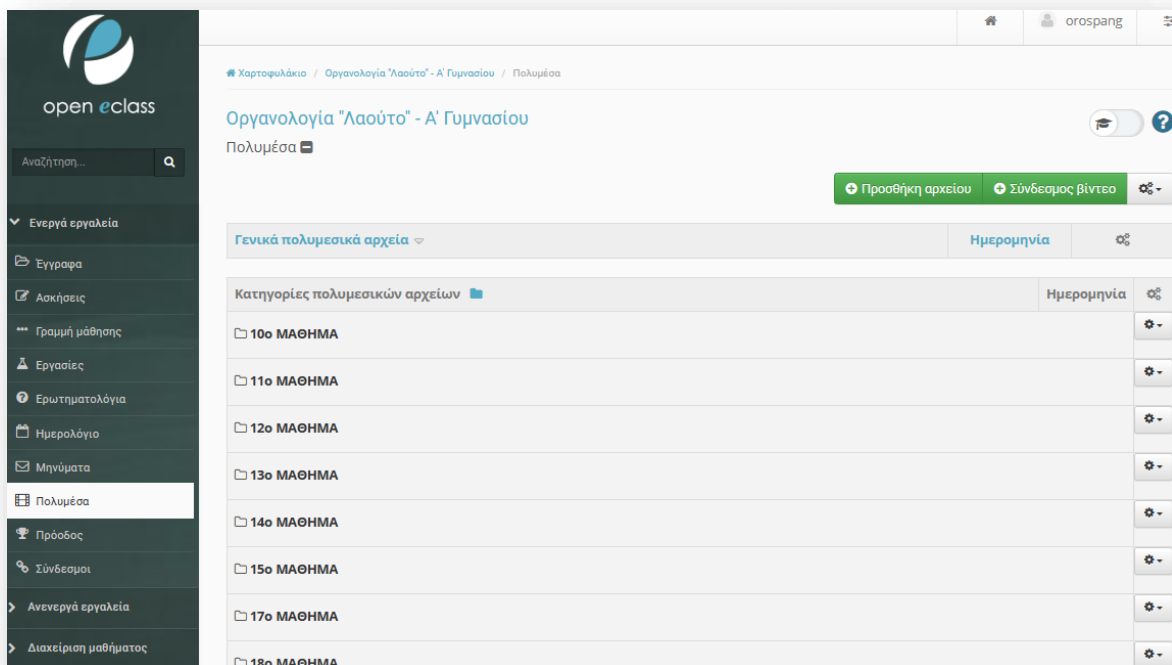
open eclass

Αναζήτηση...

Ενεργά εργαλεία
Έγγραφα
Ασκήσεις
Γραμμή μάθησης
Εργασίες
Ερωτηματολόγια
Ημερολόγιο
Μηνύματα
Πολυμέσα
Πρόοδος
Σύνδεσμοι
Ανενεργά εργαλεία
Διαχείριση μαθήματος

orospang

Χαρτοφυλάκιο / Οργανολογία "Λαούτο" - Α' Γυμνασίου / Πολυμέσα

Οργανολογία "Λαούτο" - Α' Γυμνασίου
Πολυμέσα

Προσθήκη αρχείου
Σύνδεσμος βίντεο

| Γενικά πολυμεσικά αρχεία | Ημερομηνία | |
|---|---|---|

| Κατηγορίες πολυμεσικών αρχείων | Ημερομηνία | |
|---|---|---|
| 10ο ΜΑΘΗΜΑ | | |
| 11ο ΜΑΘΗΜΑ | | |
| 12ο ΜΑΘΗΜΑ | | |
| 13ο ΜΑΘΗΜΑ | | |
| 14ο ΜΑΘΗΜΑ | | |
| 15ο ΜΑΘΗΜΑ | | |
| 17ο ΜΑΘΗΜΑ | | |
| 18ο ΜΑΘΗΜΑ | | |